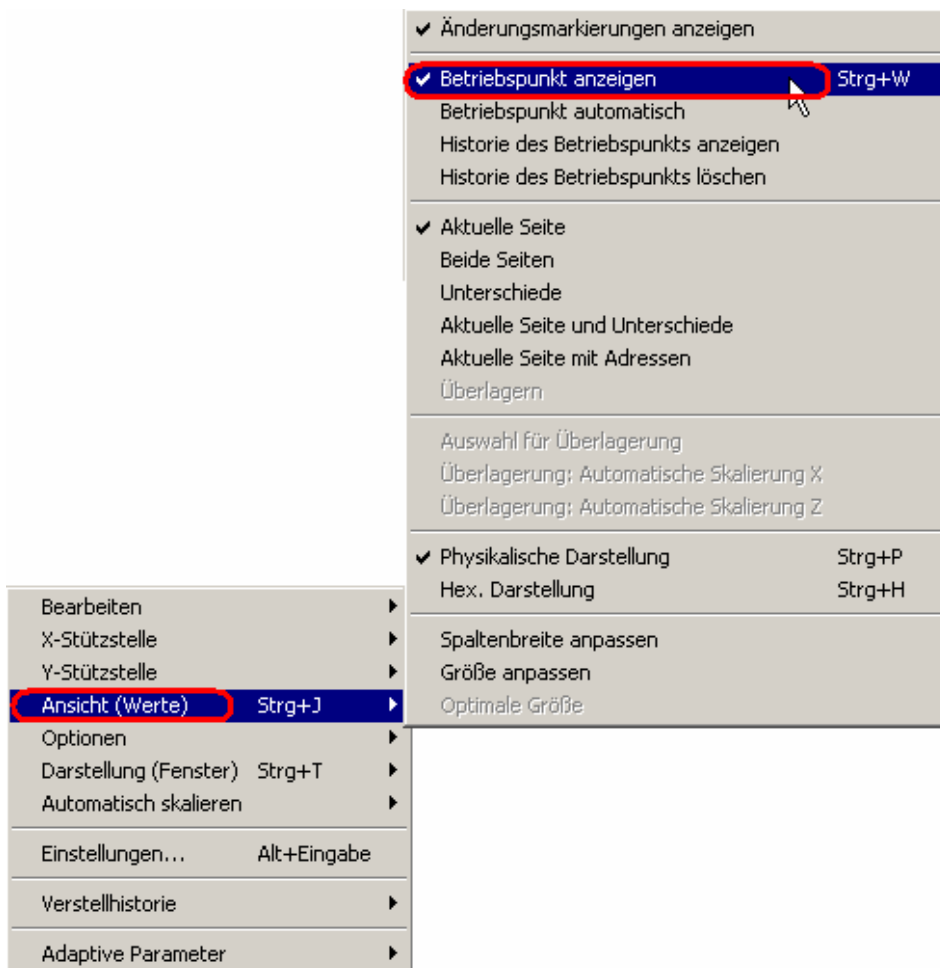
✔ Änderungsmarkierungen anzeigen

✔ Betriebspunkt anzeigen Strg+W
Betriebspunkt automatisch
Historie des Betriebspunkts anzeigen
Historie des Betriebspunkts löschen

✔ Aktuelle Seite
Beide Seiten
Unterschiede
Aktuelle Seite und Unterschiede
Aktuelle Seite mit Adressen
Überlagern

Auswahl für Überlagerung
Überlagerung: Automatische Skalierung X
Überlagerung: Automatische Skalierung Z

✔ Physikalische Darstellung Strg+P
Hex. Darstellung Strg+H

Spaltenbreite anpassen
Größe anpassen
Optimale Größe

Bearbeiten
X-Stützstelle
Y-Stützstelle
Ansicht (Werte) Strg+J
Optionen
Darstellung (Fenster) Strg+T
Automatisch skalieren

Einstellungen... Alt+Eingabe

Verstellhistorie

Adaptive Parameter